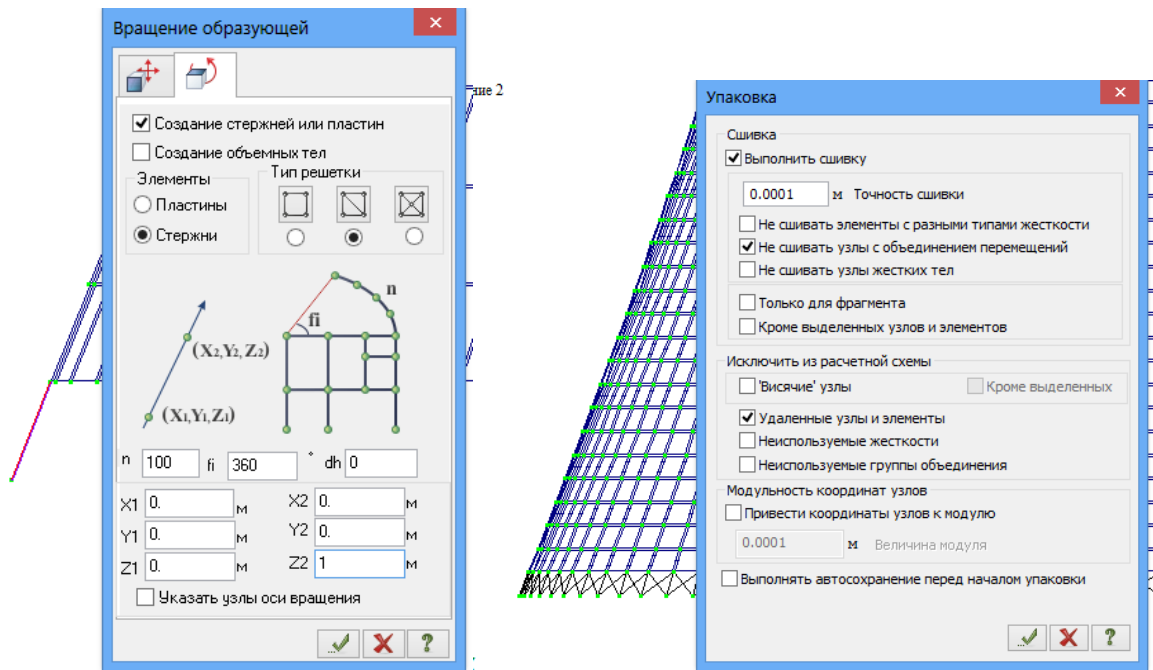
Вращение образующей

ние 2

Создание стержней или пластин
Создание объемных тел
Элементы
Пластины
Стержни
Тип решетки

n
fi
$(X_2,Y_2,Z_2)$
$(X_1,Y_1,Z_1)$

n 100 fi 360 ° dh 0

X1 0. м
Y1 0. м
Z1 0. м
X2 0. м
Y2 0. м
Z2 1 м

Указать узлы оси вращения

?

Упаковка

Сшивка
Выполнить сшивку
0.0001 м Точность сшивки
Не сшивать элементы с разными типами жесткости
Не сшивать узлы с объединением перемещений
Не сшивать узлы жестких тел
Только для фрагмента
Кроме выделенных узлов и элементов

Исключить из расчетной схемы
'Висячие' узлы
Кроме выделенных
Удаленные узлы и элементы
Неиспользуемые жесткости
Неиспользуемые группы объединения

Модульность координат узлов
Привести координаты узлов к модулю
0.0001 м Величина модуля

Выполнять автосохранение перед началом упаковки

?